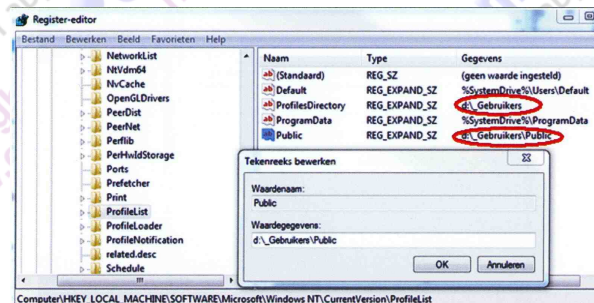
Register-editor

Bestand Bewerken Beeld Favorieten Help

NetworkList
NtVdm64
NvCache
OpenGLDrivers
PeerDist
PeerNet
Perflib
PerHwIdStorage
Ports
Prefetcher
Print
ProfileList
ProfileLoader
ProfileNotification
related.desc
Schedule

| Naam | Type | Gegevens |
|---|---|---|
| (Standaard) | REG_SZ | (geen waarde ingesteld) |
| Default | REG_EXPAND_SZ | %SystemDrive%\Users\Default |
| ProfilesDirectory | REG_EXPAND_SZ | d:\_Gebruikers |
| ProgramData | REG_EXPAND_SZ | %SystemDrive%\ProgramData |
| Public | REG_EXPAND_SZ | d:\_Gebruikers\Public |

Tekenreeks bewerken

Waardenaam:
Public

Waardegegevens:
d:\_Gebruikers\Public

OK Annuleren

Computer\HKEY_LOCAL_MACHINE\SOFTWARE\Microsoft\Windows NT\CurrentVersion\ProfileList